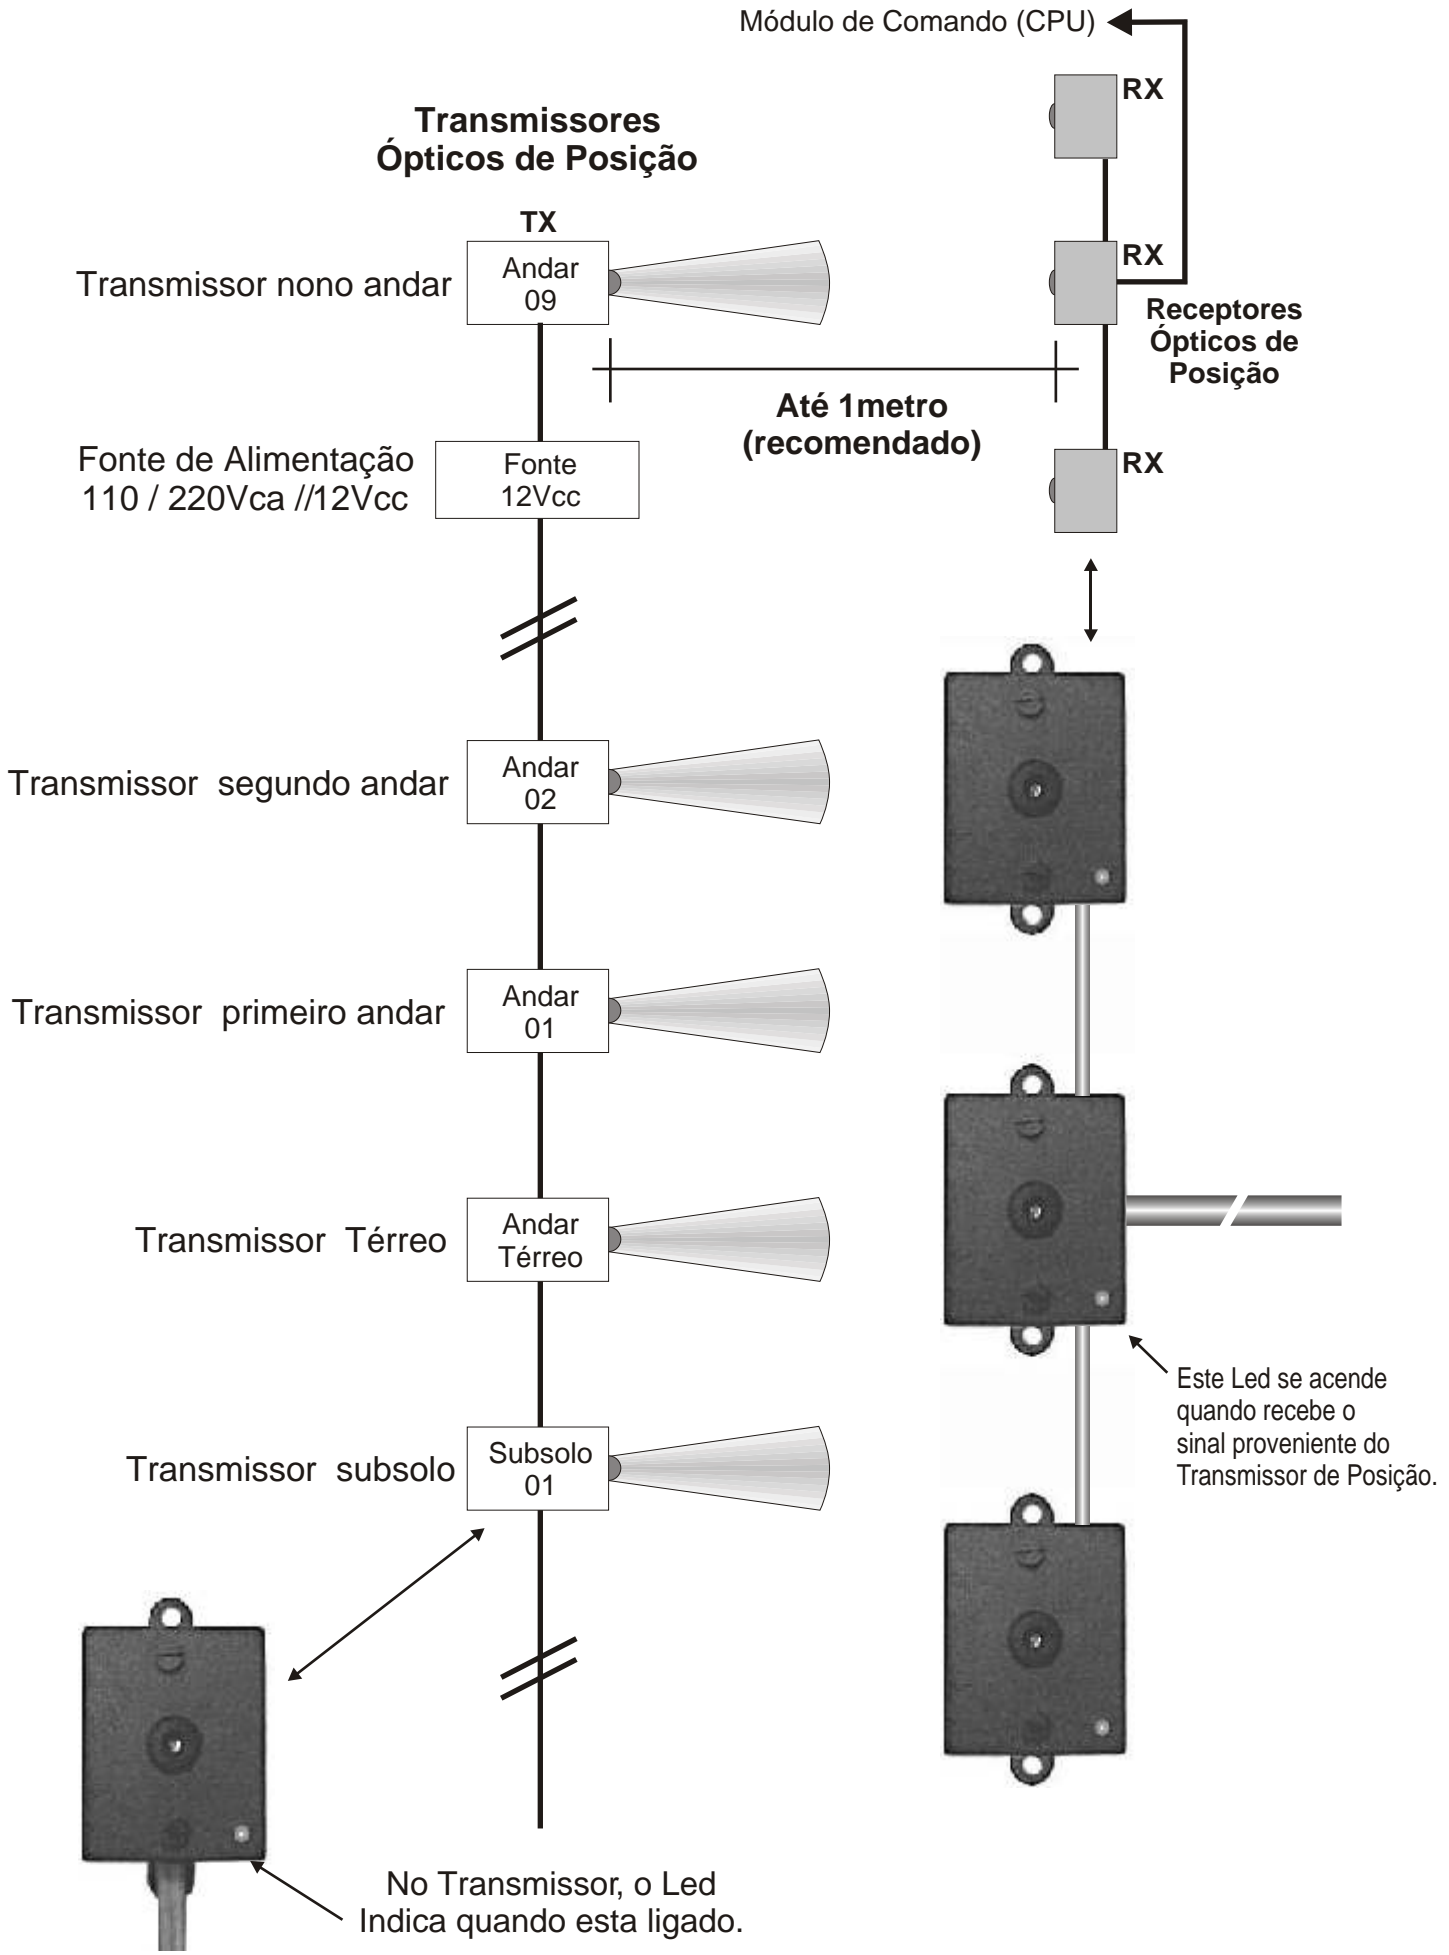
Módulo de Comando (CPU)

RX

Transmissores Ópticos de Posição

TX

RX

Transmissor nono andar

Andar 09

Receptores Ópticos de Posição

Até 1metro (recomendado)

Fonte de Alimentação 110 / 220Vca //12Vcc

Fonte 12Vcc

RX

Transmissor segundo andar

Andar 02

Transmissor primeiro andar

Andar 01

Transmissor Térreo

Andar Térreo

Este Led se acende quando recebe o sinal proveniente do Transmissor de Posição.

Transmissor subsolo

Subsolo 01

No Transmissor, o Led Indica quando esta ligado.